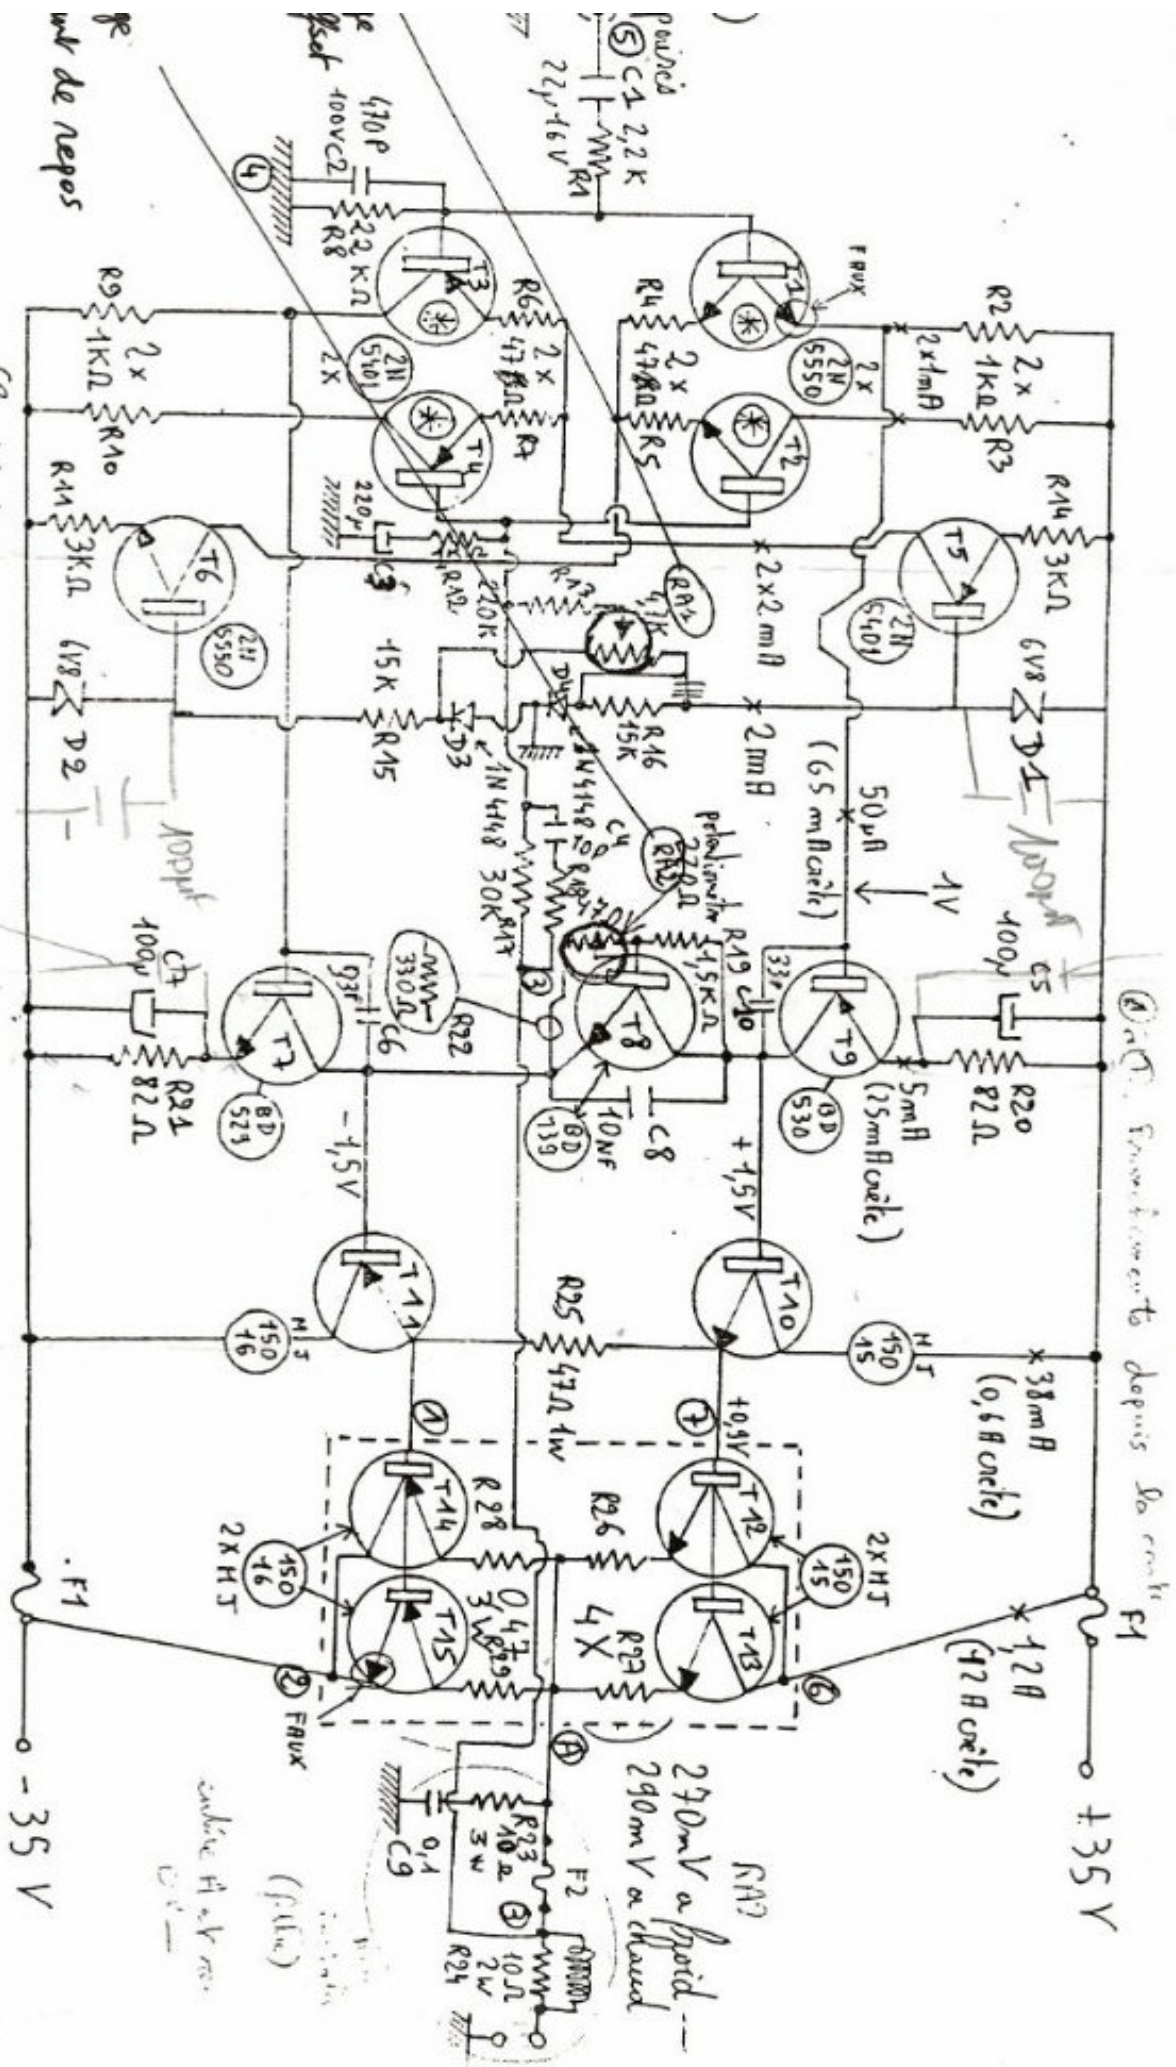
ge
nt de repos
e
ffset
puiss
⑤ C1 2,2 K
22µ 16V
R1
470P
100V C2
R8 22 KΩ
④
T1
FAUX
T3
R4 47,5Ω
R6 47,5Ω
2x
2N 5550
2N 5401
2x
R2 1KΩ 2x
2x1mA
R3 1KΩ 2x
R5
T2
T4
R7
R9 1KΩ 2x
R10
220µ
C3
R12 220K
R13
RA1 4,7K
R14 3KΩ
T5
2N 5401
x 2x2 mA
R11 3KΩ
T6
2N 5550
6V8
D2
15K R15
D3
1N4148
D4 1N4148
R16 15K
x 2mA
6V8 D1
100µF
100µF
(6,5 mA crête)
50µA
1V
Potentiomètre 220Ω
RA2
C4 100
R18 470Ω
R17 30K
R19 1,5KΩ
C10 33p
C5 100µ
③
T8
BD 139
C8 10nF
T9
BD 530
R20 82Ω
x 5mA (25mA crête)
R22 330Ω
C6 93p
T7
C7 100µ
R21 82Ω
BD 529
-1,5V
+1,5V
T11
MJ 15016
T10
MJ 15015
R25 47Ω 1W
x 38mA (0,6A crête)
①
+0,9V
⑦
R26
R28
T12
T14
2x MJ 15015
2x MJ 15016
T13
T15
0,47 3W
R27
R29
4X
⑥
②
FAUX
F1
F1
x 12A (42A crête)
+35V
-35V
Fonctionnements depuis la mort
Ⓐ
270mV à froid
290mV à chaud
C9 0,1
R23 10Ω 3W
F2
⑧
10Ω 2W R24
RA?
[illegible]